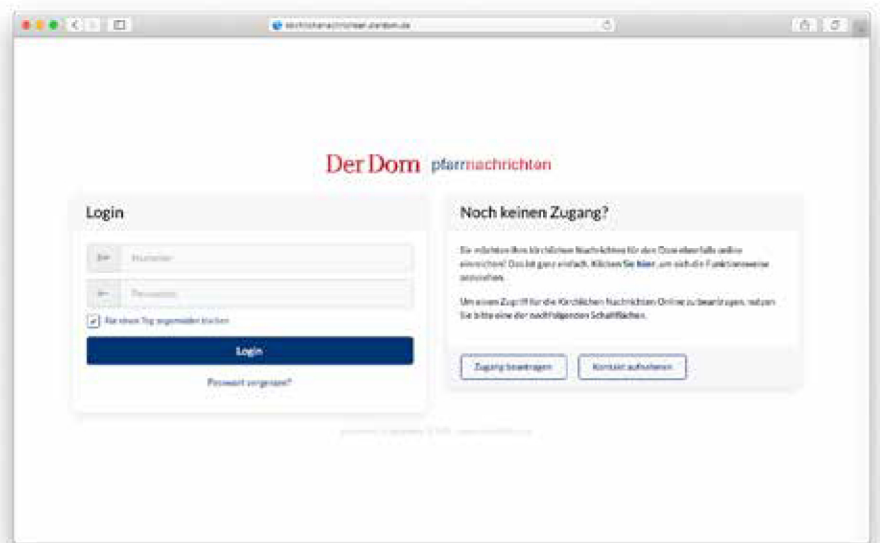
kirchlichenachrichten.derdom.de

Der Dom pfarrnachrichten

Login

Benutzer

Passwort

Für einen Tag angemeldet bleiben

Login

Passwort vergessen?

Noch keinen Zugang?

Sie möchten Ihre kirchlichen Nachrichten für den Dom ebenfalls online einrichten? Das ist ganz einfach. Klicken Sie hier, um sich die Funktionsweise anzusehen.

Um einen Zugriff für die Kirchlichen Nachrichten Online zu beantragen, nutzen Sie bitte eine der nachfolgenden Schaltflächen.

Zugang beantragen

Kontakt aufnehmen

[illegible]